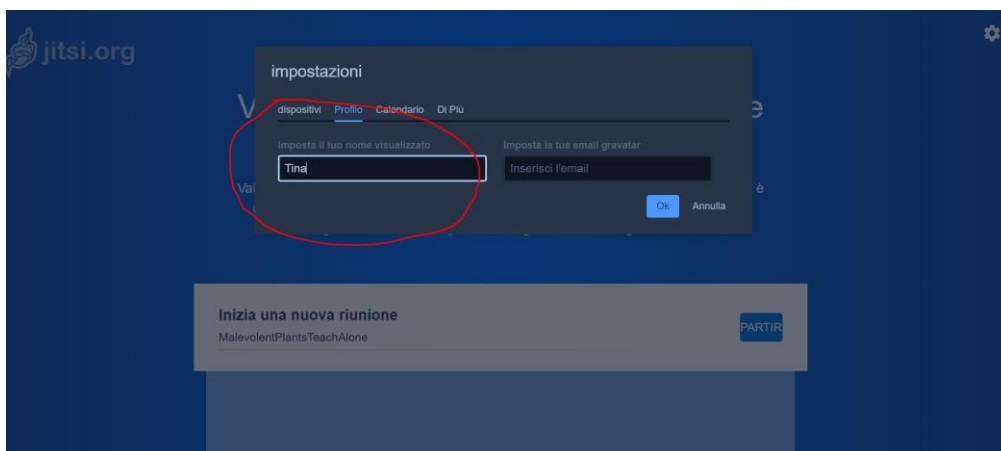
jitsi.org

impostazioni

dispositivi Profilo Calendario Di Più

Imposta il tuo nome visualizzato

Tina

Imposta la tua email gravatar

Inserisci l'email

Ok Annulla

Inizia una nuova riunione

MalevolentPlantsTeachAlone

PARTIR